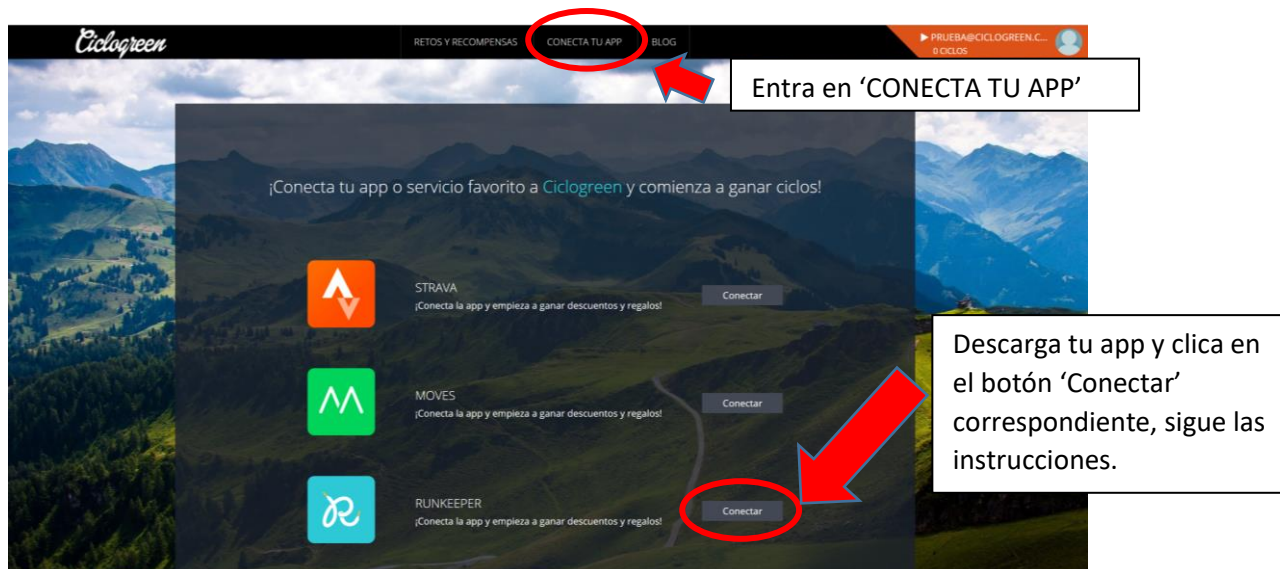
Ciclogreen

RETOS Y RECOMPENSAS CONECTA TU APP BLOG

▶ PRUEBA@CICLOGREEN.C...
0 CICLOS

Entra en 'CONECTA TU APP'

¡Conecta tu app o servicio favorito a Ciclogreen y comienza a ganar ciclos!

STRAVA
¡Conecta la app y empieza a ganar descuentos y regalos!
Conectar

MOVES
¡Conecta la app y empieza a ganar descuentos y regalos!
Conectar

RUNKEEPER
¡Conecta la app y empieza a ganar descuentos y regalos!
Conectar

Descarga tu app y clica en el botón 'Conectar' correspondiente, sigue las instrucciones.